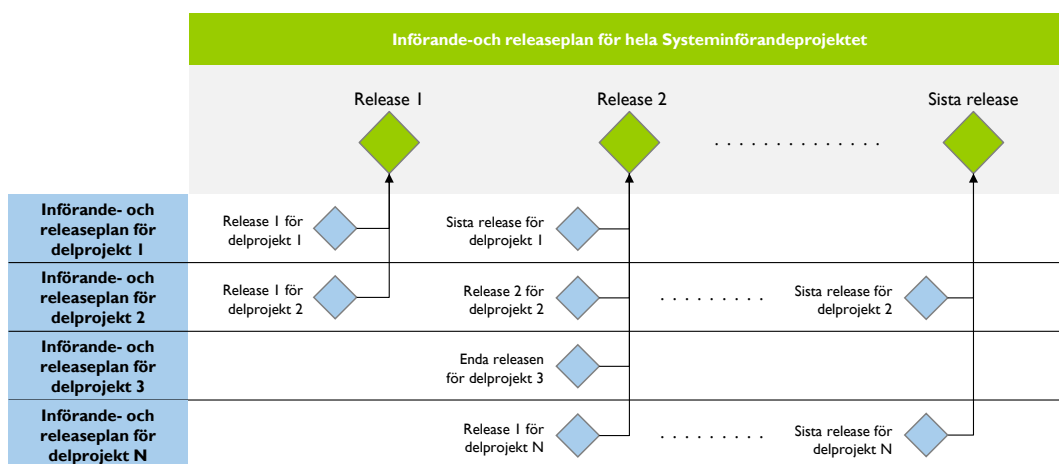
Införande-och releaseplan för hela Systeminförandeprojektet

Release 1

Release 2

. . . . . . . . . . . . .

Sista release

Införande- och releaseplan för delprojekt 1

Release 1 för delprojekt 1

Sista release för delprojekt 1

Införande- och releaseplan för delprojekt 2

Release 1 för delprojekt 2

Release 2 för delprojekt 2

. . . . . . . . .

Sista release för delprojekt 2

Införande- och releaseplan för delprojekt 3

Enda releasen för delprojekt 3

Införande- och releaseplan för delprojekt N

Release 1 för delprojekt N

. . . . . . . . .

Sista release för delprojekt N